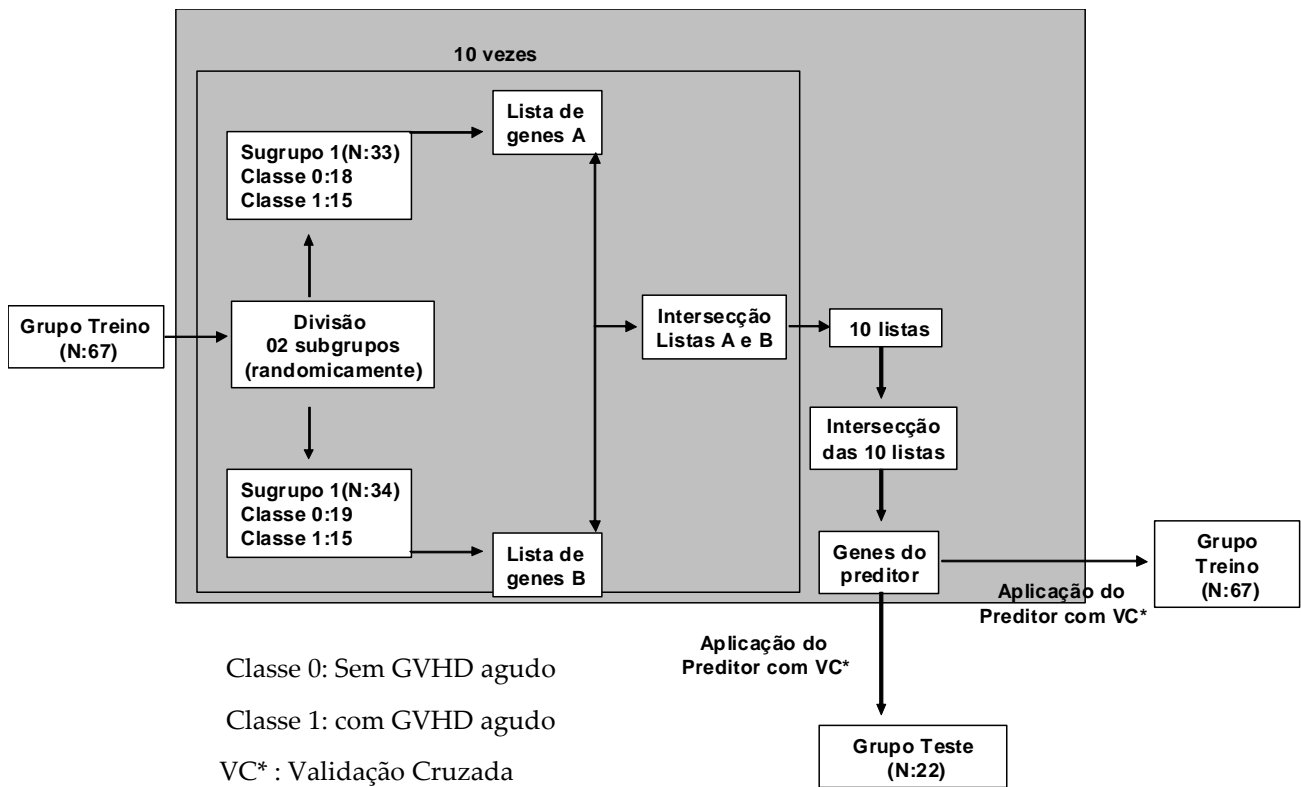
10 vezes

Grupo Treino (N:67)

Divisão 02 subgrupos (randomicamente)

Sugrupo 1(N:33) Classe 0:18 Classe 1:15

Lista de genes A

Sugrupo 1(N:34) Classe 0:19 Classe 1:15

Lista de genes B

Intersecção Listas A e B

10 listas

Intersecção das 10 listas

Genes do preditor

Aplicação do Preditor com VC*

Grupo Treino (N:67)

Aplicação do Preditor com VC*

Grupo Teste (N:22)

Classe 0: Sem GVHD agudo

Classe 1: com GVHD agudo

VC* : Validação Cruzada